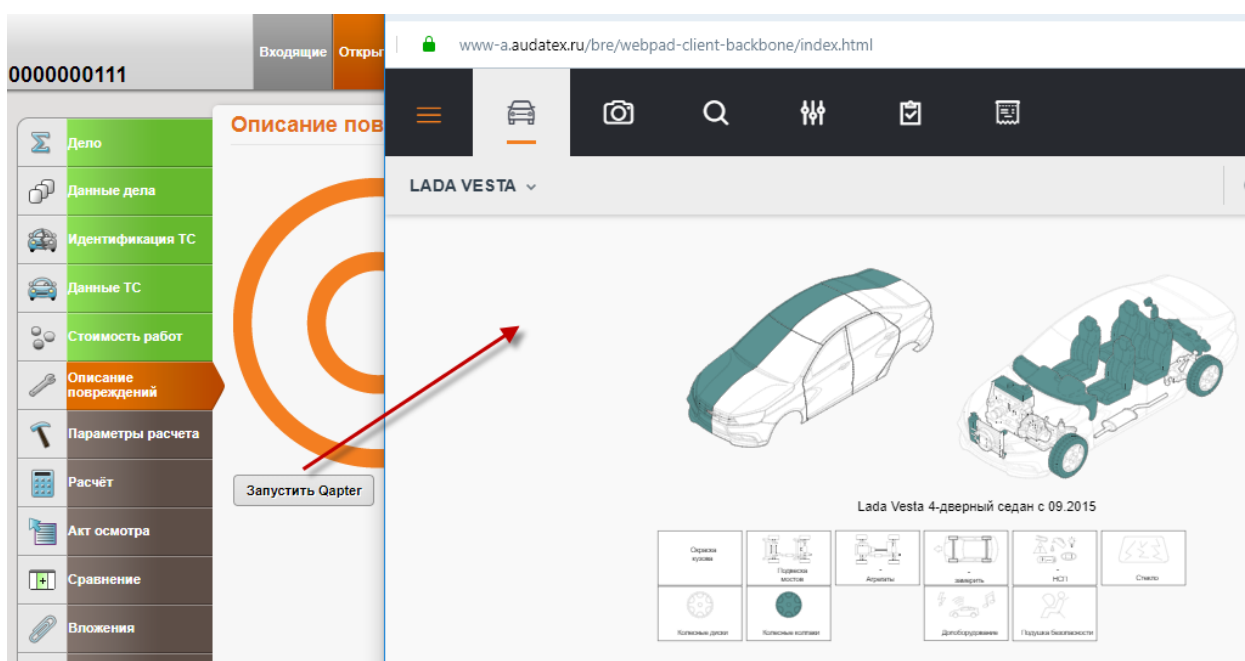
Входящие Откры

0000000111

Дело
Данные дела
Идентификация ТС
Данные ТС
Стоимость работ
Описание повреждений
Параметры расчета
Расчёт
Акт осмотра
Сравнение
Вложения

Описание пов

Запустить Qapter

www-a.audatex.ru/bre/webpad-client-backbone/index.html

LADA VESTA

Lada Vesta 4-дверный седан с 09.2015

Окраска кузова
Подвеска мостов
Агрегаты
замерить
НСП
Стекло
Колесные диски
Колесные колпаки
Дoff оборудование
Подушки безопасности